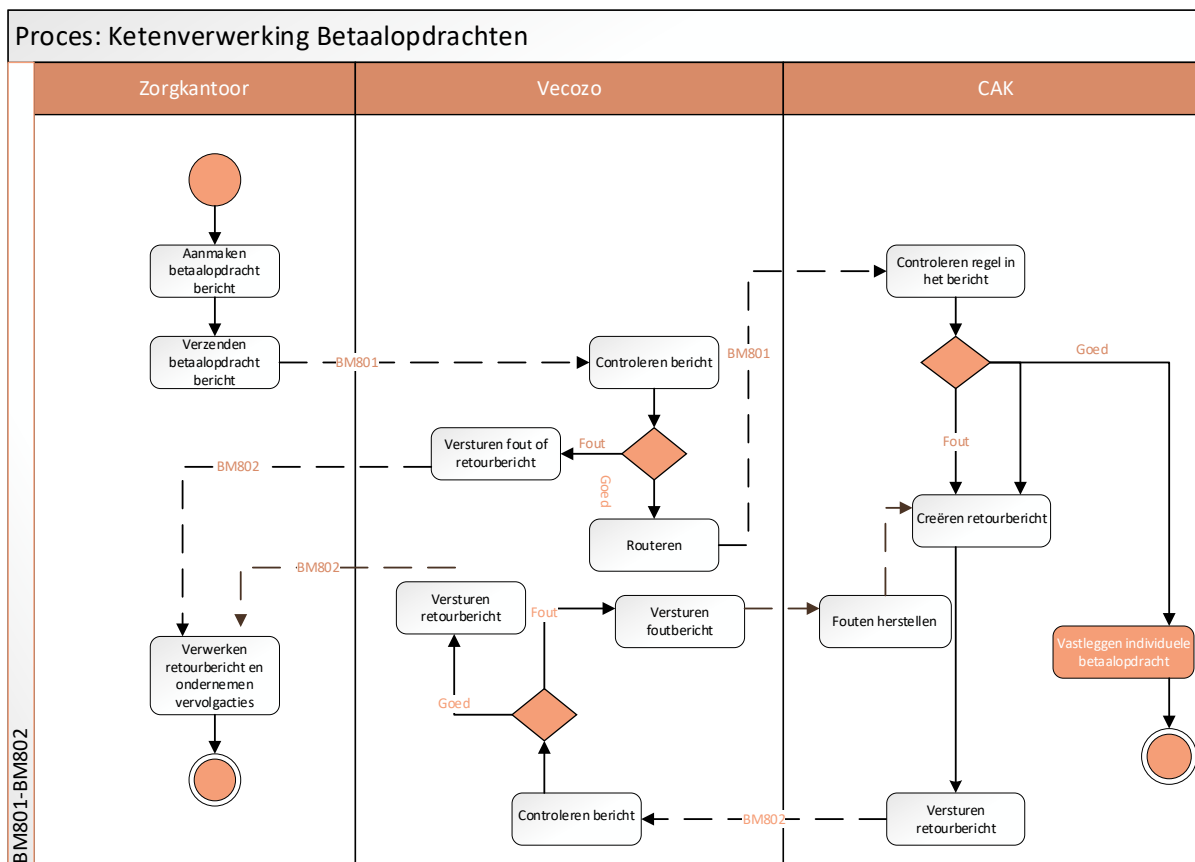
Proces: Ketenverwerking Betaalopdrachten

BM801-BM802

Zorgkantoor

Vecozo

CAK

Aanmaken betaalopdracht bericht

Verzenden betaalopdracht bericht

BM801

Controleren bericht

BM801

Controleren regel in het bericht

Goed

Versturen fout of retourbericht

Fout

BM802

Goed

Fout

Routeren

Creëren retourbericht

BM802

Versturen retourbericht

Fout

Versturen foutbericht

Fouten herstellen

Vastleggen individuele betaalopdracht

Verwerken retourbericht en ondernemen vervolgacties

Goed

Controleren bericht

BM802

Versturen retourbericht